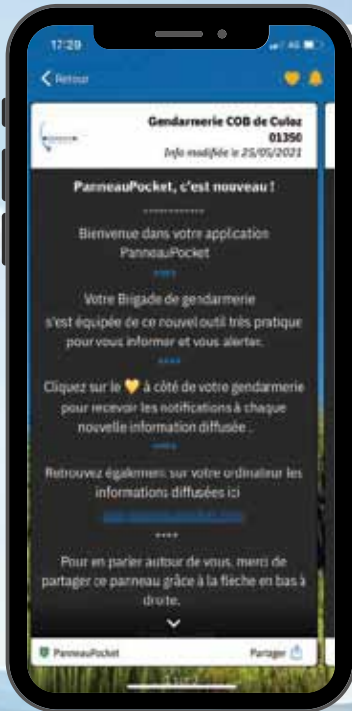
17:29

Retour

Gendarmerie COB de Culoz
01350
Info modifiée le 25/05/2021

PanneauPocket, c'est nouveau !

Bienvenue dans votre application PanneauPocket

Votre Brigade de gendarmerie s'est équipée de ce nouvel outil très pratique pour vous informer et vous alerter.

Cliquez sur le 💛 à côté de votre gendarmerie pour recevoir les notifications à chaque nouvelle information diffusée .

Retrouvez également sur votre ordinateur les informations diffusées ici
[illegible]

Pour en parler autour de vous, merci de partager ce panneau grâce à la flèche en bas à droite.

PanneauPocket
Partager